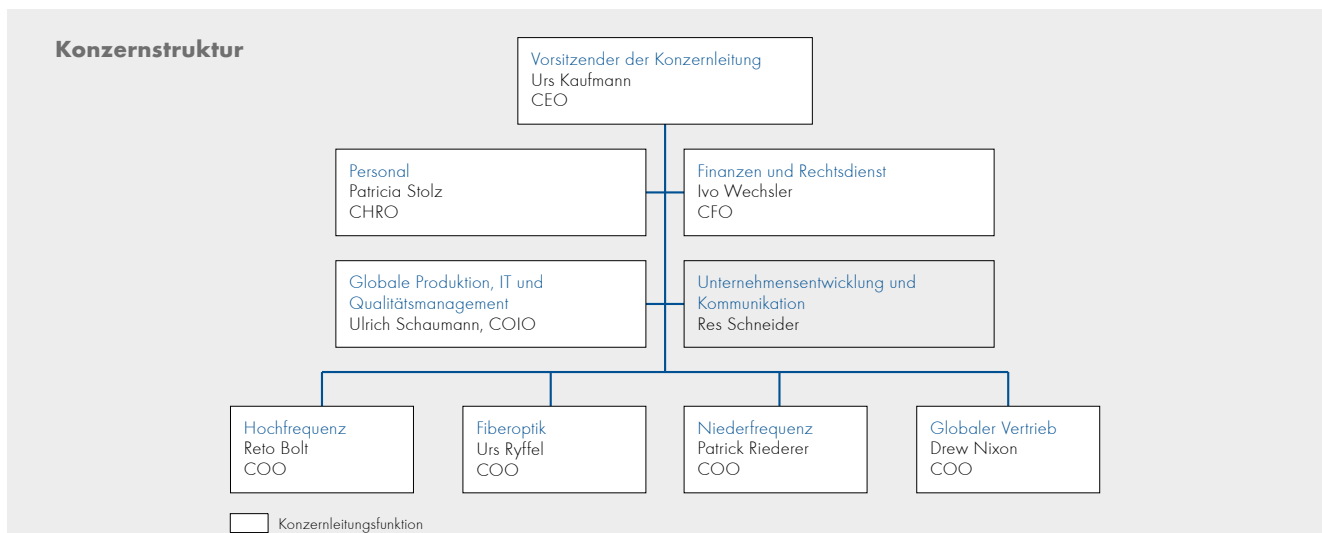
Konzernstruktur

Vorsitzender der Konzernleitung
Urs Kaufmann
CEO

Personal
Patricia Stolz
CHRO

Finanzen und Rechtsdienst
Ivo Wechsler
CFO

Globale Produktion, IT und Qualitätsmanagement
Ulrich Schaumann, COIO

Unternehmensentwicklung und Kommunikation
Res Schneider

Hochfrequenz
Reto Bolt
COO

Fiberoptik
Urs Ryffel
COO

Niederfrequenz
Patrick Riederer
COO

Globaler Vertrieb
Drew Nixon
COO

Konzernleitungsfunktion